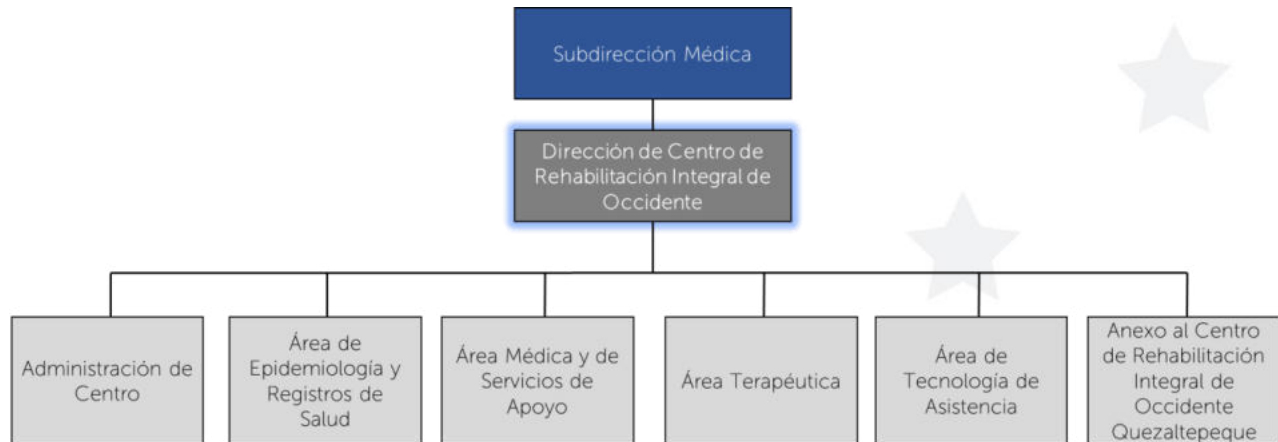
Subdirección Médica

Dirección de Centro de Rehabilitación Integral de Occidente

Administración de Centro

Área de Epidemiología y Registros de Salud

Área Médica y de Servicios de Apoyo

Área Terapéutica

Área de Tecnología de Asistencia

Anexo al Centro de Rehabilitación Integral de Occidente Quezaltepeque